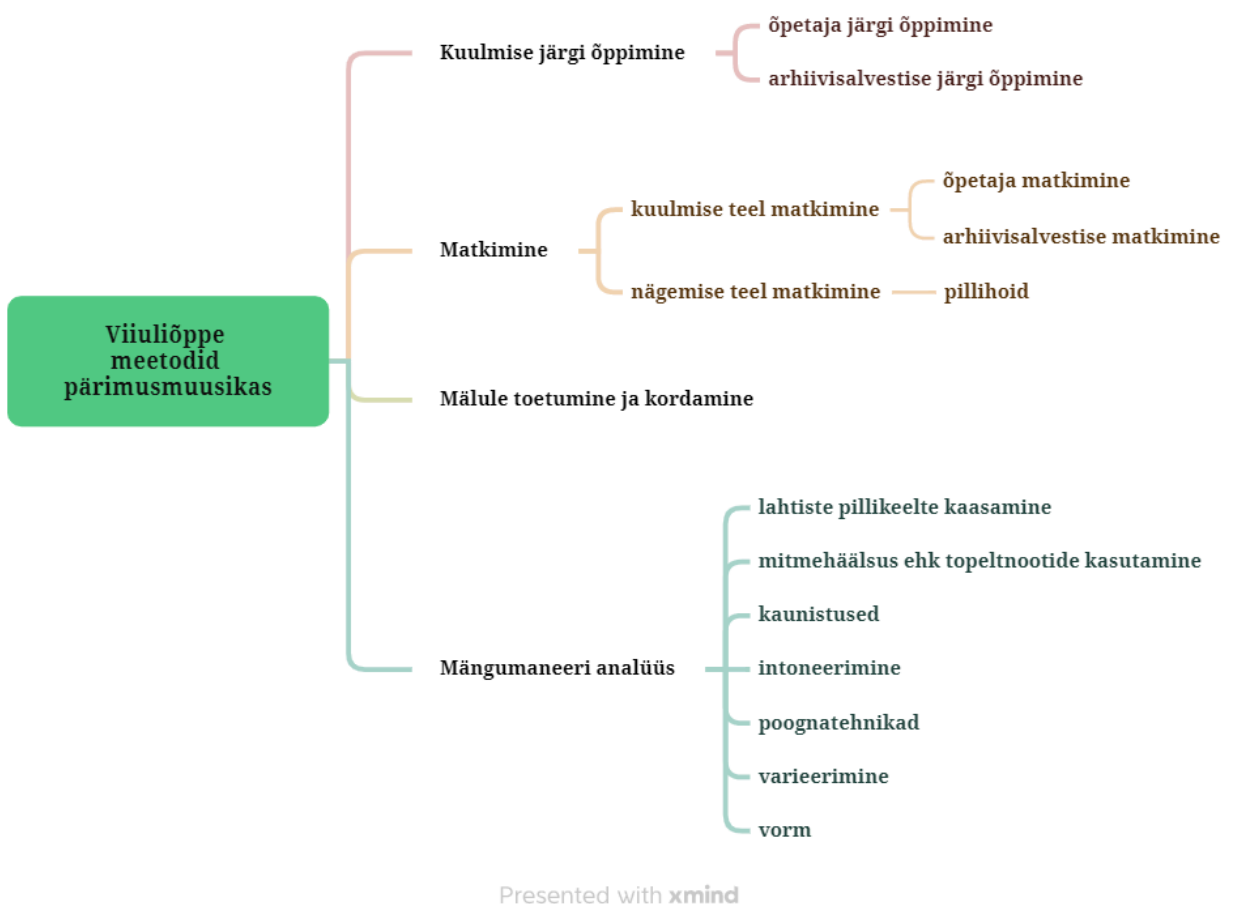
Viiuliõppe meetodid pärimusmuusikas

Kuulmise järgi õppimine
õpetaja järgi õppimine
arhiivisalvestise järgi õppimine

Matkimine
kuulmise teel matkimine
õpetaja matkimine
arhiivisalvestise matkimine
nägemise teel matkimine
pillihoid

Mälule toetumine ja kordamine

Mängumaneeri analüüs
lahtiste pillikeelte kaasamine
mitmehäälsus ehk topeltnootide kasutamine
kaunistused
intoneerimine
poognatehnikad
varieerimine
vorm

Presented with xmind